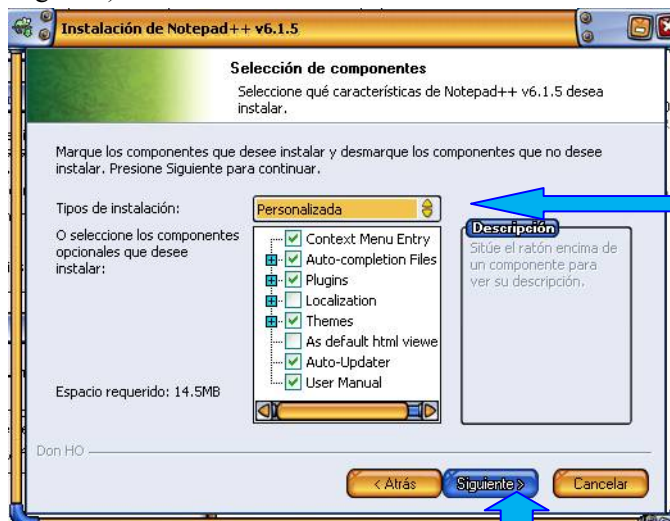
Instalación de Notepad++ v6.1.5

Selección de componentes

Seleccione qué características de Notepad++ v6.1.5 desea instalar.

Marque los componentes que desee instalar y desmarque los componentes que no desee instalar. Presione Siguiente para continuar.

Tipos de instalación:

Personalizada

O seleccione los componentes opcionales que desee instalar:

Context Menu Entry
Auto-completion Files
Plugins
Localization
Themes
As default html viewe
Auto-Updater
User Manual

Descripción

Sitúe el ratón encima de un componente para ver su descripción.

Espacio requerido: 14.5MB

Don HO

< Atrás

Siguiente >

Cancelar